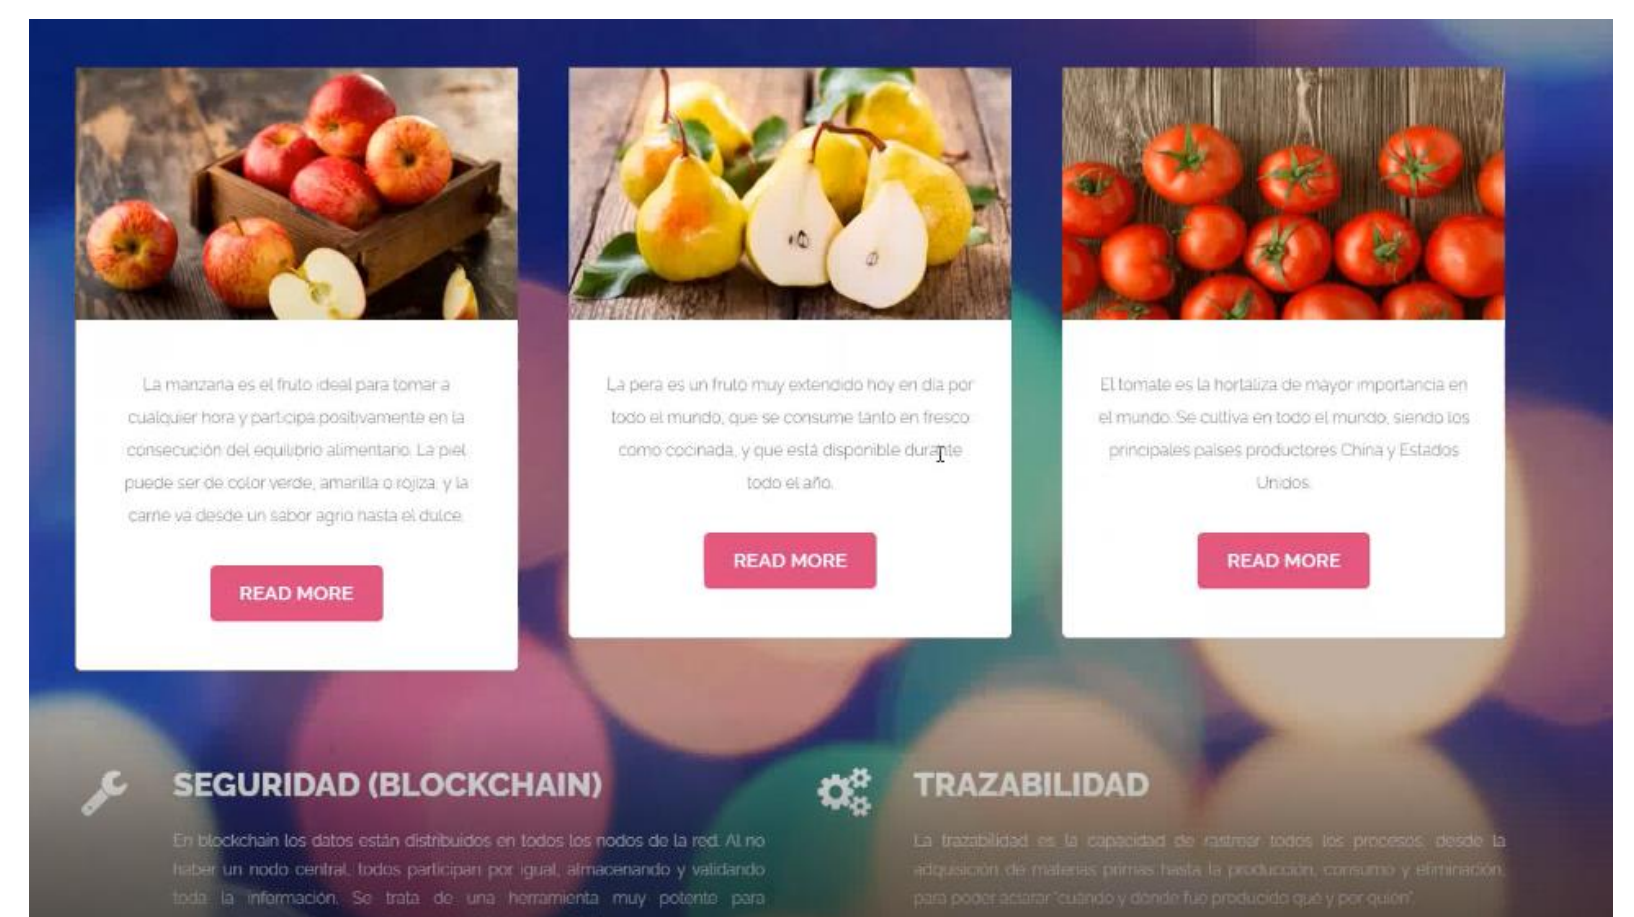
La manzana es el fruto ideal para tomar a cualquier hora y participa positivamente en la consecución del equilibrio alimentario. La piel puede ser de color verde, amarilla o rojiza, y la carne va desde un sabor agrio hasta el dulce.

READ MORE

La pera es un fruto muy extendido hoy en día por todo el mundo, que se consume tanto en fresco como cocinada, y que está disponible durante todo el año.

READ MORE

El tomate es la hortaliza de mayor importancia en el mundo. Se cultiva en todo el mundo, siendo los principales países productores China y Estados Unidos.

READ MORE

SEGURIDAD (BLOCKCHAIN)

En blockchain los datos están distribuidos en todos los nodos de la red. Al no haber un nodo central, todos participan por igual, almacenando y validando toda la información. Se trata de una herramienta muy potente para

TRAZABILIDAD

La trazabilidad es la capacidad de rastrear todos los procesos, desde la adquisición de materias primas hasta la producción, consumo y eliminación, para poder aclarar "cuándo y dónde fue producido qué y por quién".